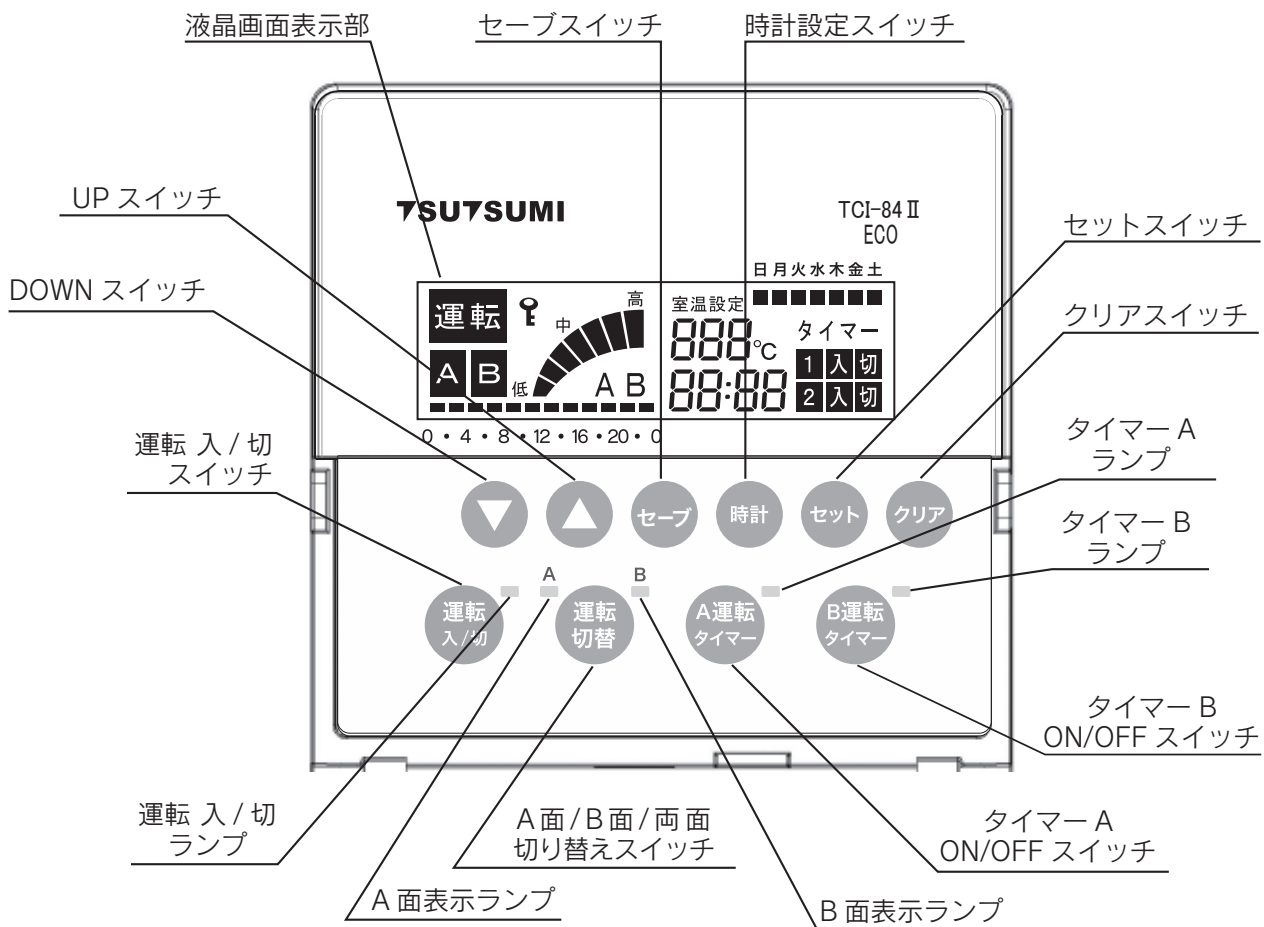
液晶画面表示部

セーブスイッチ

時計設定スイッチ

UP スイッチ

TSUTSUMI

TCI-84 II
ECO

セットスイッチ

DOWN スイッチ

クリアスイッチ

日月火水木金土

運転

高

中

低

A B

A B

室温設定

888℃

88:88

タイマー

1 入 切

2 入 切

0 • 4 • 8 • 12 • 16 • 20 • 0

運転 入 / 切
スイッチ

タイマー A
ランプ

セーブ

時計

セット

クリア

タイマー B
ランプ

A

B

運転
入/切

運転
切替

A運転
タイマー

B運転
タイマー

タイマー B
ON/OFF スイッチ

運転 入 / 切
ランプ

A 面 / B 面 / 両 面
切り替えスイッチ

タイマー A
ON/OFF スイッチ

A 面表示ランプ

B 面表示ランプ